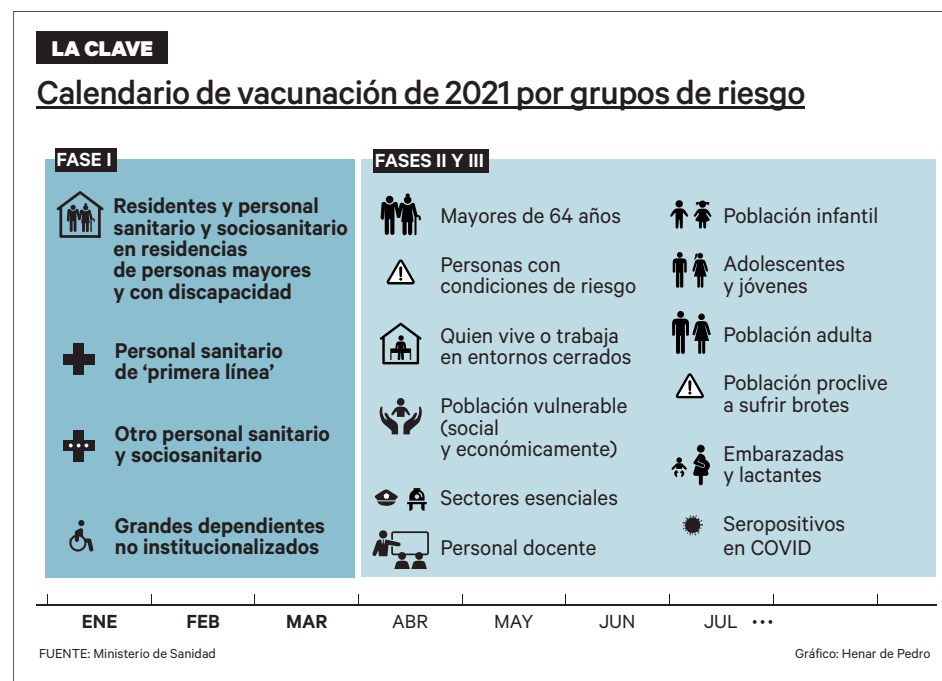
LA CLAVE

Calendario de vacunación de 2021 por grupos de riesgo

FASE I

Residentes y personal sanitario y sociosanitario en residencias de personas mayores y con discapacidad

Personal sanitario de 'primera línea'

Otro personal sanitario y sociosanitario

Grandes dependientes no institucionalizados

FASES II Y III

Mayores de 64 años

Personas con condiciones de riesgo

Quien vive o trabaja en entornos cerrados

Población vulnerable (social y económicamente)

Sectores esenciales

Personal docente

Población infantil

Adolescentes y jóvenes

Población adulta

Población proclive a sufrir brotes

Embarazadas y lactantes

Seropositivos en COVID

ENE FEB MAR ABR MAY JUN JUL ···

FUENTE: Ministerio de Sanidad

Gráfico: Henar de Pedro